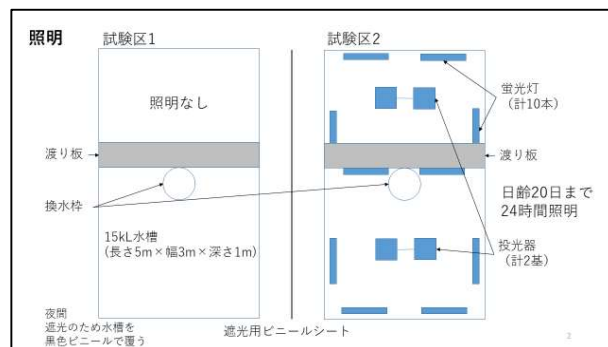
照明

試験区1

照明なし

渡り板

換水枠

15kL水槽
(長さ5m×幅3m×深さ1m)

夜間
遮光のため水槽を
黒色ビニールで覆う

遮光用ビニールシート

試験区2

蛍光灯
(計10本)

渡り板

日齢20日まで
24時間照明

投光器
(計2基)

2